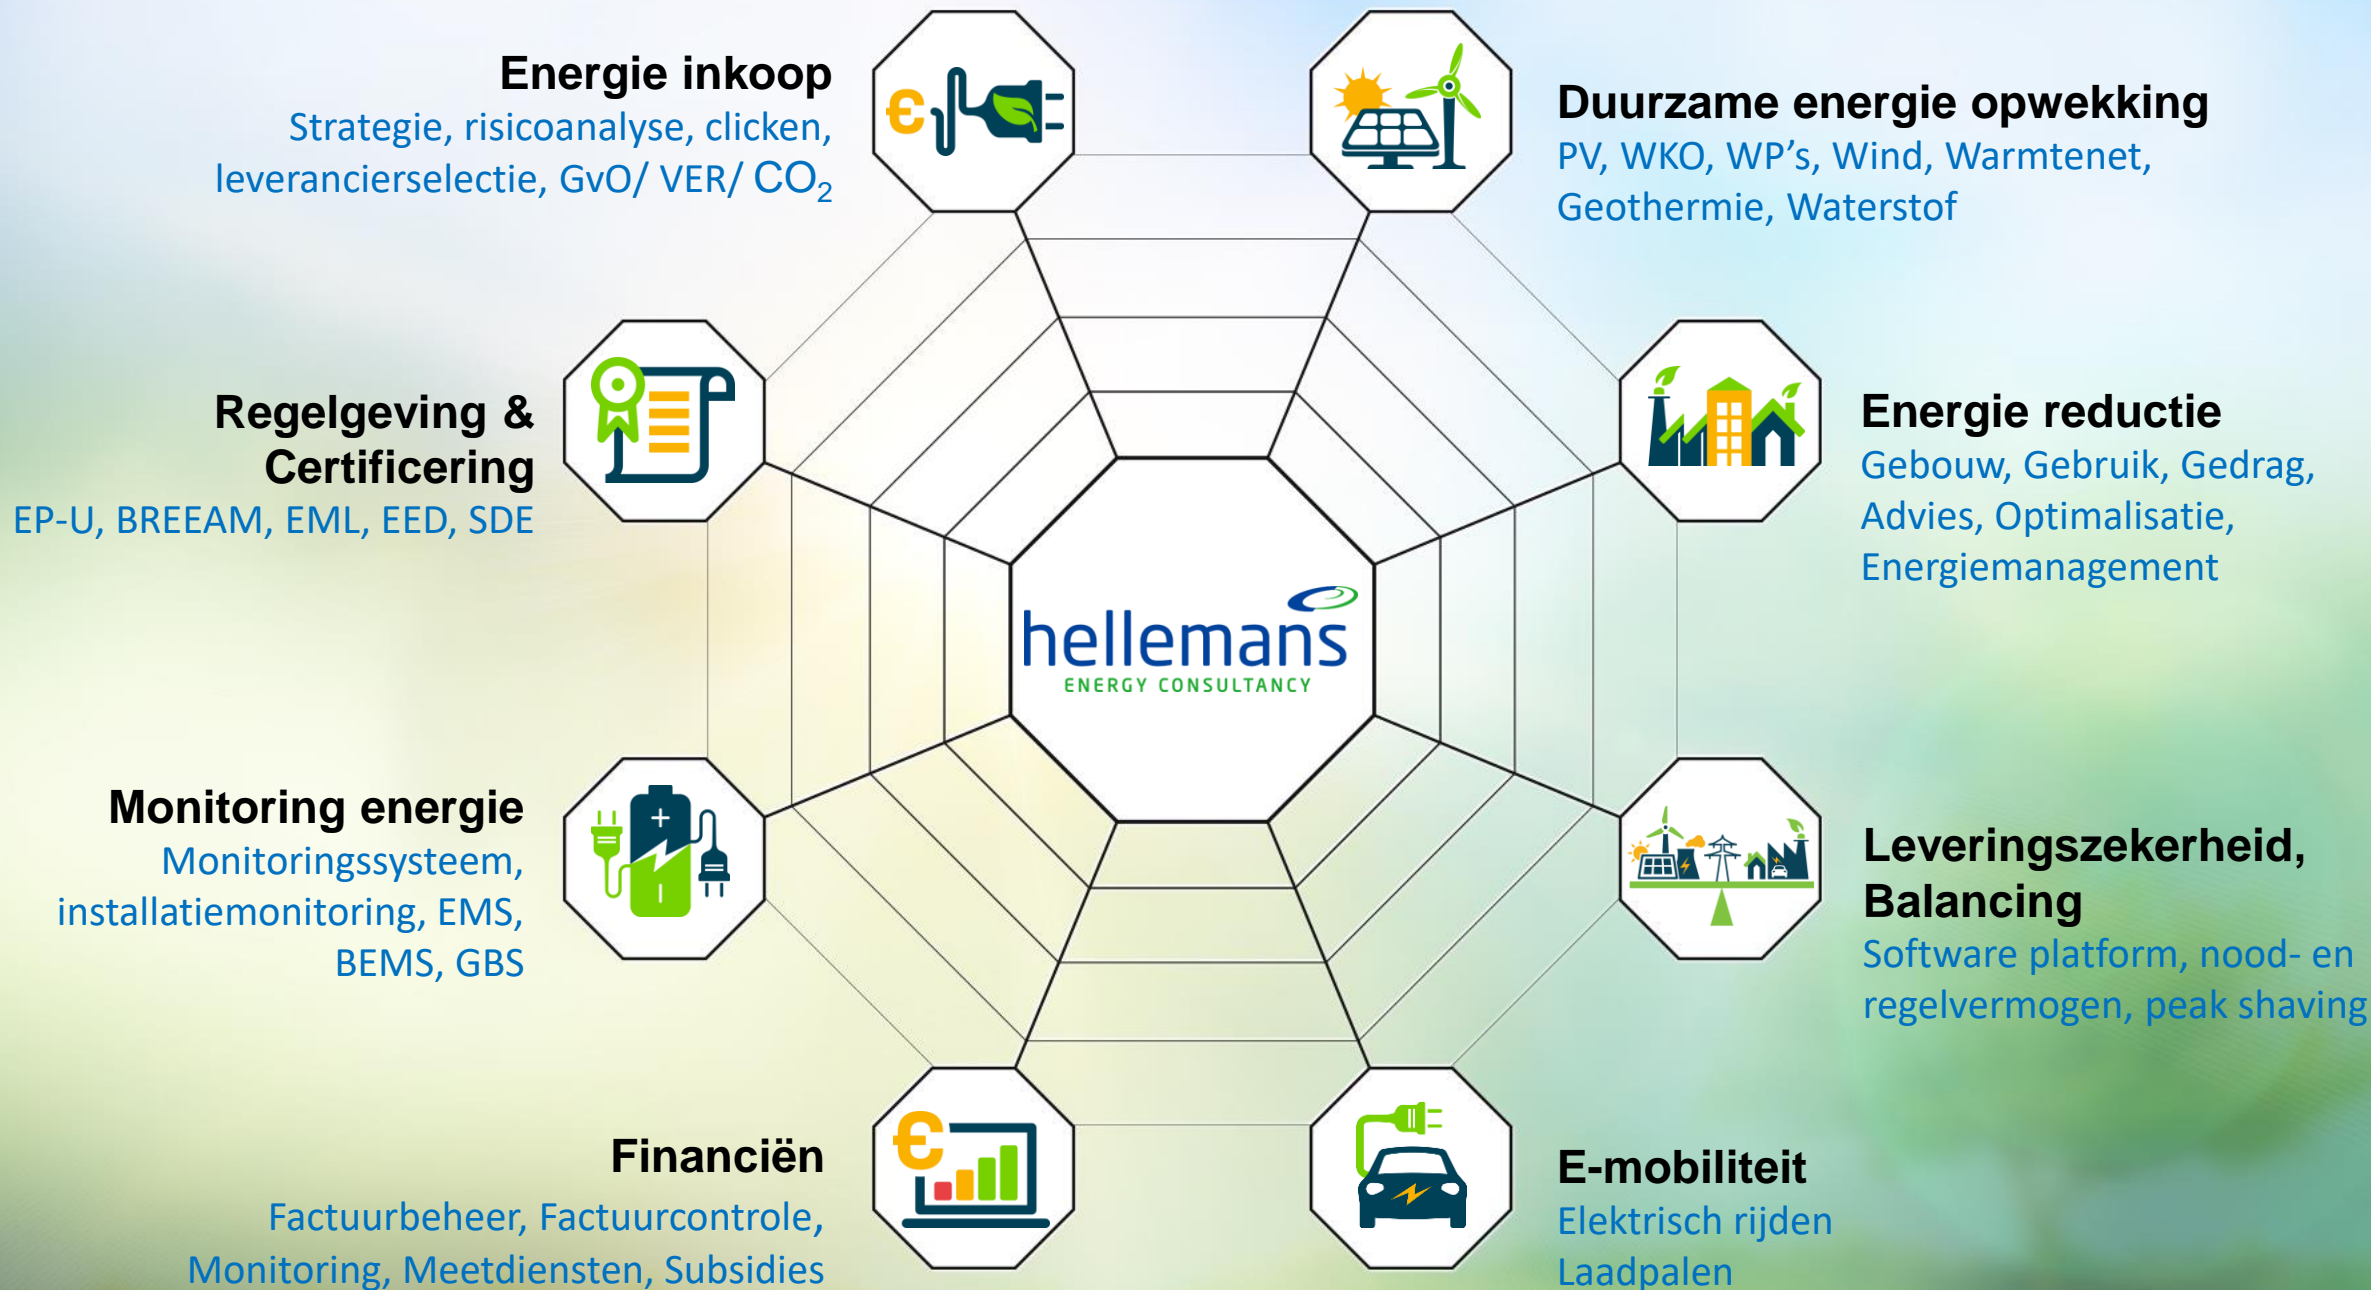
Energie inkoop
Strategie, risicoanalyse, clicken, leverancierselectie, GvO/ VER/ $CO_2$

Duurzame energie opwekking
PV, WKO, WP's, Wind, Warmtenet, Geothermie, Waterstof

Regelgeving & Certificering
EP-U, BREEAM, EML, EED, SDE

Energie reductie
Gebouw, Gebruik, Gedrag, Advies, Optimalisatie, Energiemanagement

hellemans
ENERGY CONSULTANCY

Monitoring energie
Monitoringssysteem, installatiemonitoring, EMS, BEMS, GBS

Leveringszekerheid, Balancing
Software platform, nood- en regelvermogen, peak shaving

Financiën
Factuurbeheer, Factuurcontrole, Monitoring, Meetdiensten, Subsidies

E-mobiliteit
Elektrisch rijden
Laadpalen